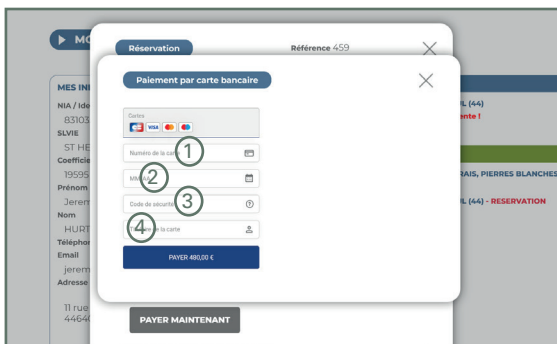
MO

MES IN
NIA / Ide
83103
SLVIE
ST HE
Coeffici
19595
Prénom
Jerem
Nom
HURT
Téléphor
Email
jerem
Adresse

11 rue
4464

Réservation

Référence 459

L (44)
ente !

RAIS, PIERRES BLANCHE

L (44) - RESERVATION

Paiement par carte bancaire

Cartes

Numéro de la carte
1
MM/AA
2
Code de sécurité
3
Titulaire de la carte
4

PAYER 480,00 €

PAYER MAINTENANT